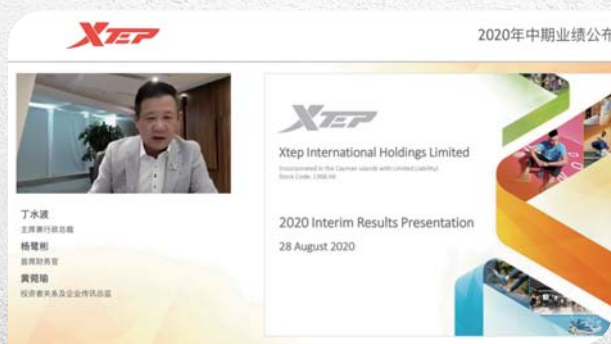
XTEP

2020年中期业绩公布

丁水波
主席兼行政总裁
杨鹭彬
首席财务官
黄菀瑜
投资者关系及企业传讯总监

XTEP

Xtep International Holdings Limited

Incorporated in the Cayman Islands with limited liability
Stock Code: 1368.HK

2020 Interim Results Presentation

28 August 2020